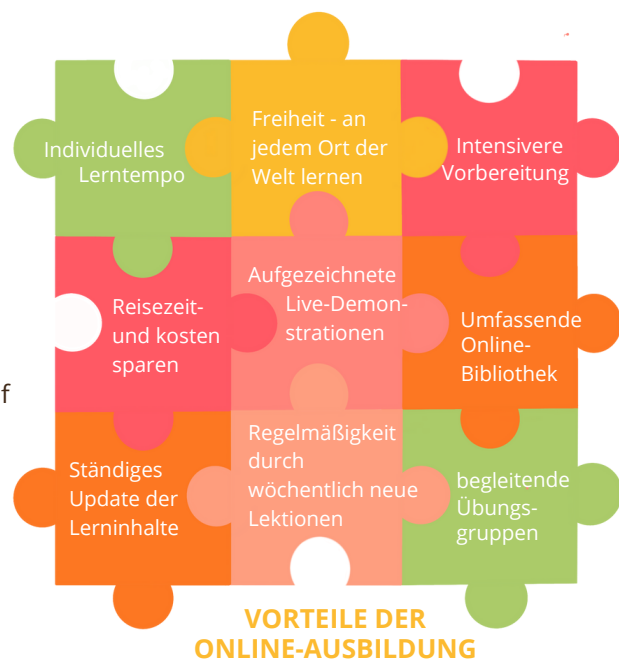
f

Individuelles Lerntempo

Freiheit - an jedem Ort der Welt lernen

Intensivere Vorbereitung

Reisezeit- und kosten sparen

Aufgezeichnete Live-Demonstrationen

Umfassende Online-Bibliothek

Ständiges Update der Lerninhalte

Regelmäßigkeit durch wöchentlich neue Lektionen

begleitende Übungsgruppen

VORTEILE DER ONLINE-AUSBILDUNG